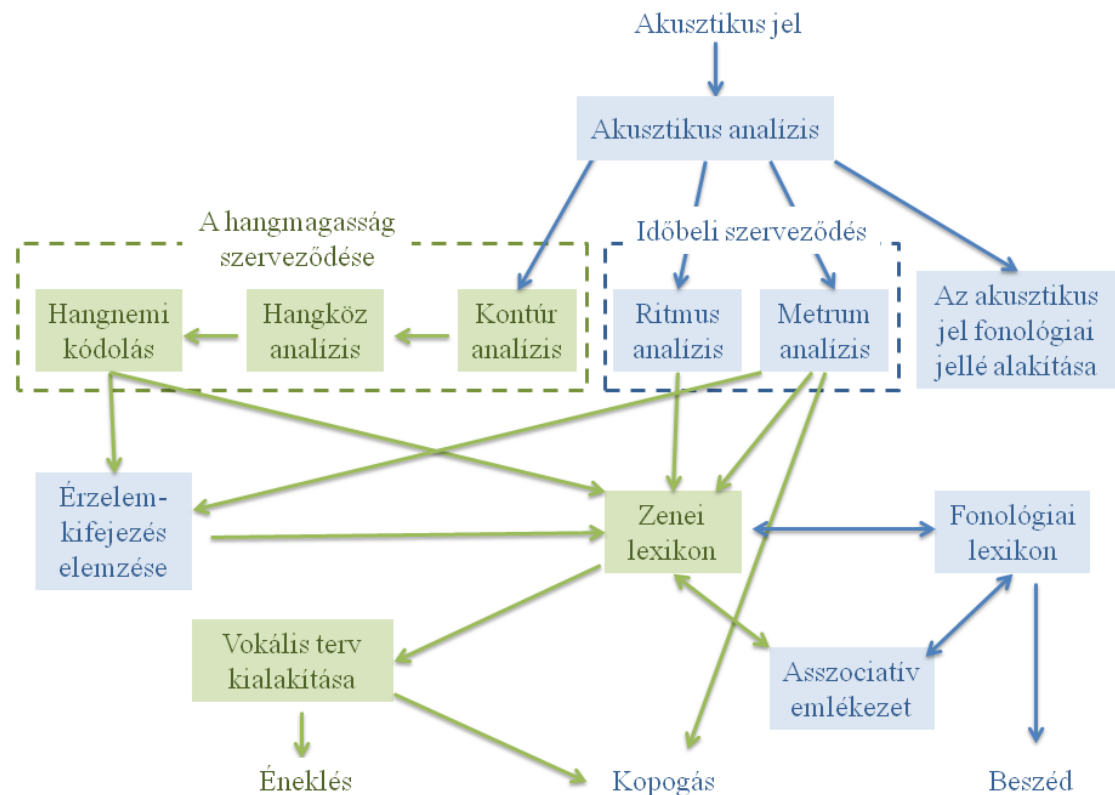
Akusztikus jel

Akusztikus analízis

A hangmagasság szerveződése

Időbeli szerveződés

Hangnemi kódolás

Hangköz analízis

Kontúr analízis

Ritmus analízis

Metrum analízis

Az akusztikus jel fonológiai jellé alakítása

Érzelem-kifejezés elemzése

Zenei lexikon

Fonológiai lexikon

Vokális terv kialakítása

Asszociatív emlékezet

Éneklés

Kopogás

Beszéd